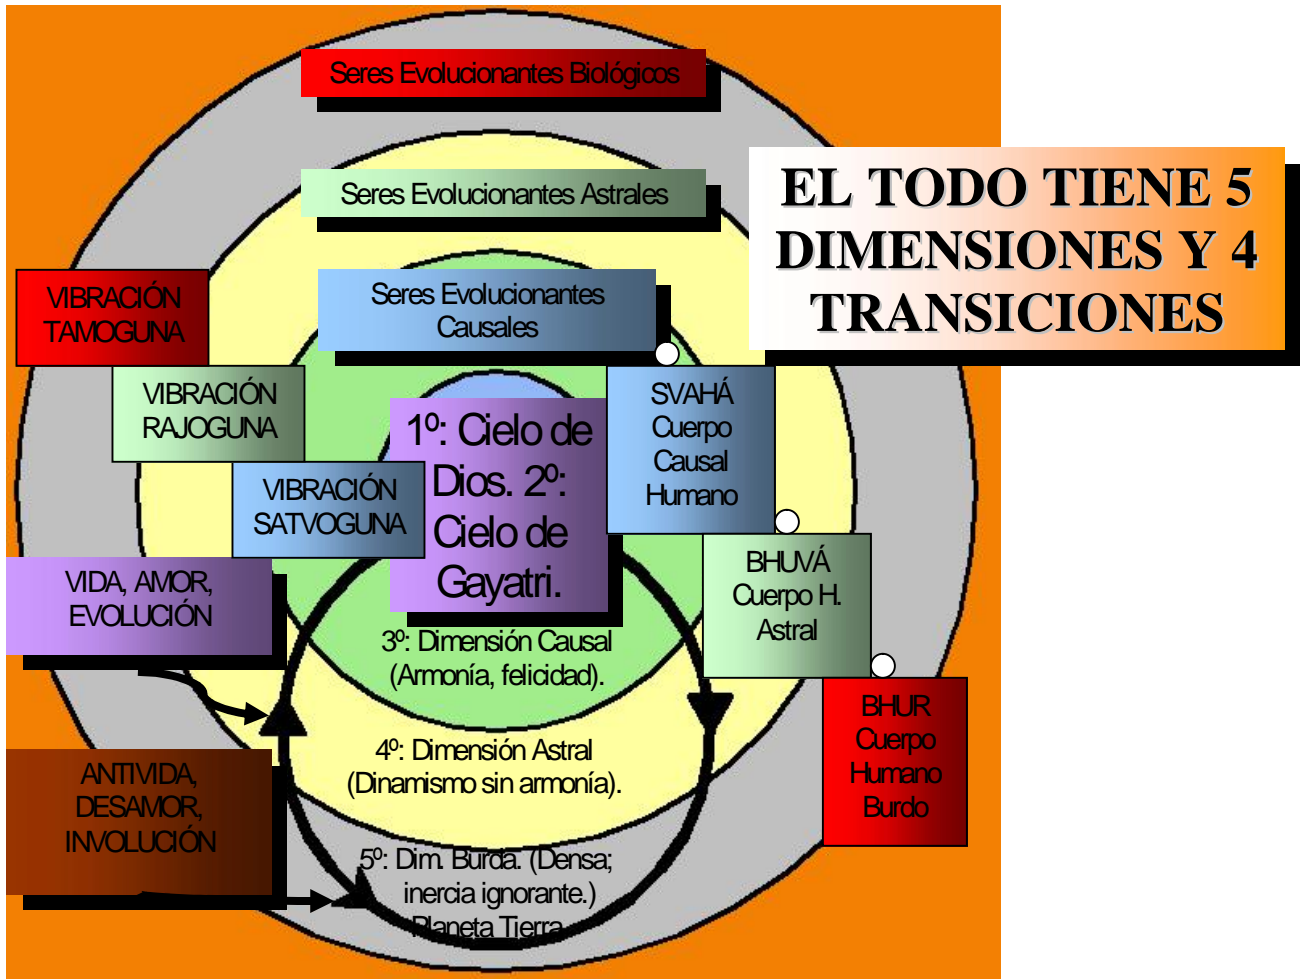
Seres Evolucionantes Biológicos

Seres Evolucionantes Astrales

EL TODO TIENE 5 DIMENSIONES Y 4 TRANSICIONES

VIBRACIÓN TAMOGUNA

Seres Evolucionantes Causales

VIBRACIÓN RAJOGUNA

1º: Cielo de Dios. 2º: Cielo de Gayatri.

SVAHÁ Cuerpo Causal Humano

VIBRACIÓN SATVOGUNA

BHUVÁ Cuerpo H. Astral

VIDA, AMOR, EVOLUCIÓN

3º: Dimensión Causal (Armonía, felicidad).

BHUR Cuerpo Humano Burdo

4º: Dimensión Astral (Dinamismo sin armonía).

ANTIVIDA, DESAMOR, INVOLUCIÓN

5º: Dim. Burda. (Densa; inercia ignorante.) Planeta Tierra